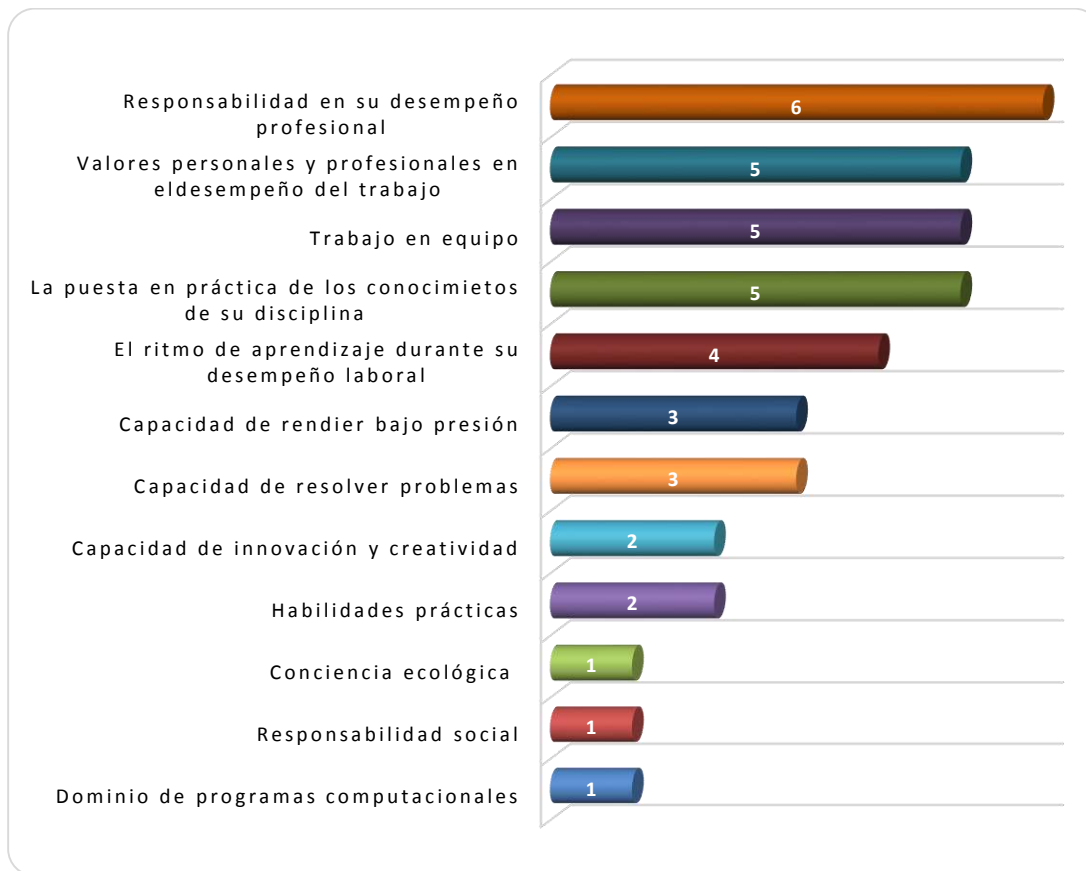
Responsabilidad en su desempeño profesional
6
Valores personales y profesionales en eldesempeño del trabajo
5
Trabajo en equipo
5
La puesta en práctica de los conocimietos de su disciplina
5
El ritmo de aprendizaje durante su desempeño laboral
4
Capacidad de rendier bajo presión
3
Capacidad de resolver problemas
3
Capacidad de innovación y creatividad
2
Habilidades prácticas
2
Conciencia ecológica
1
Responsabilidad social
1
Dominio de programas computacionales
1